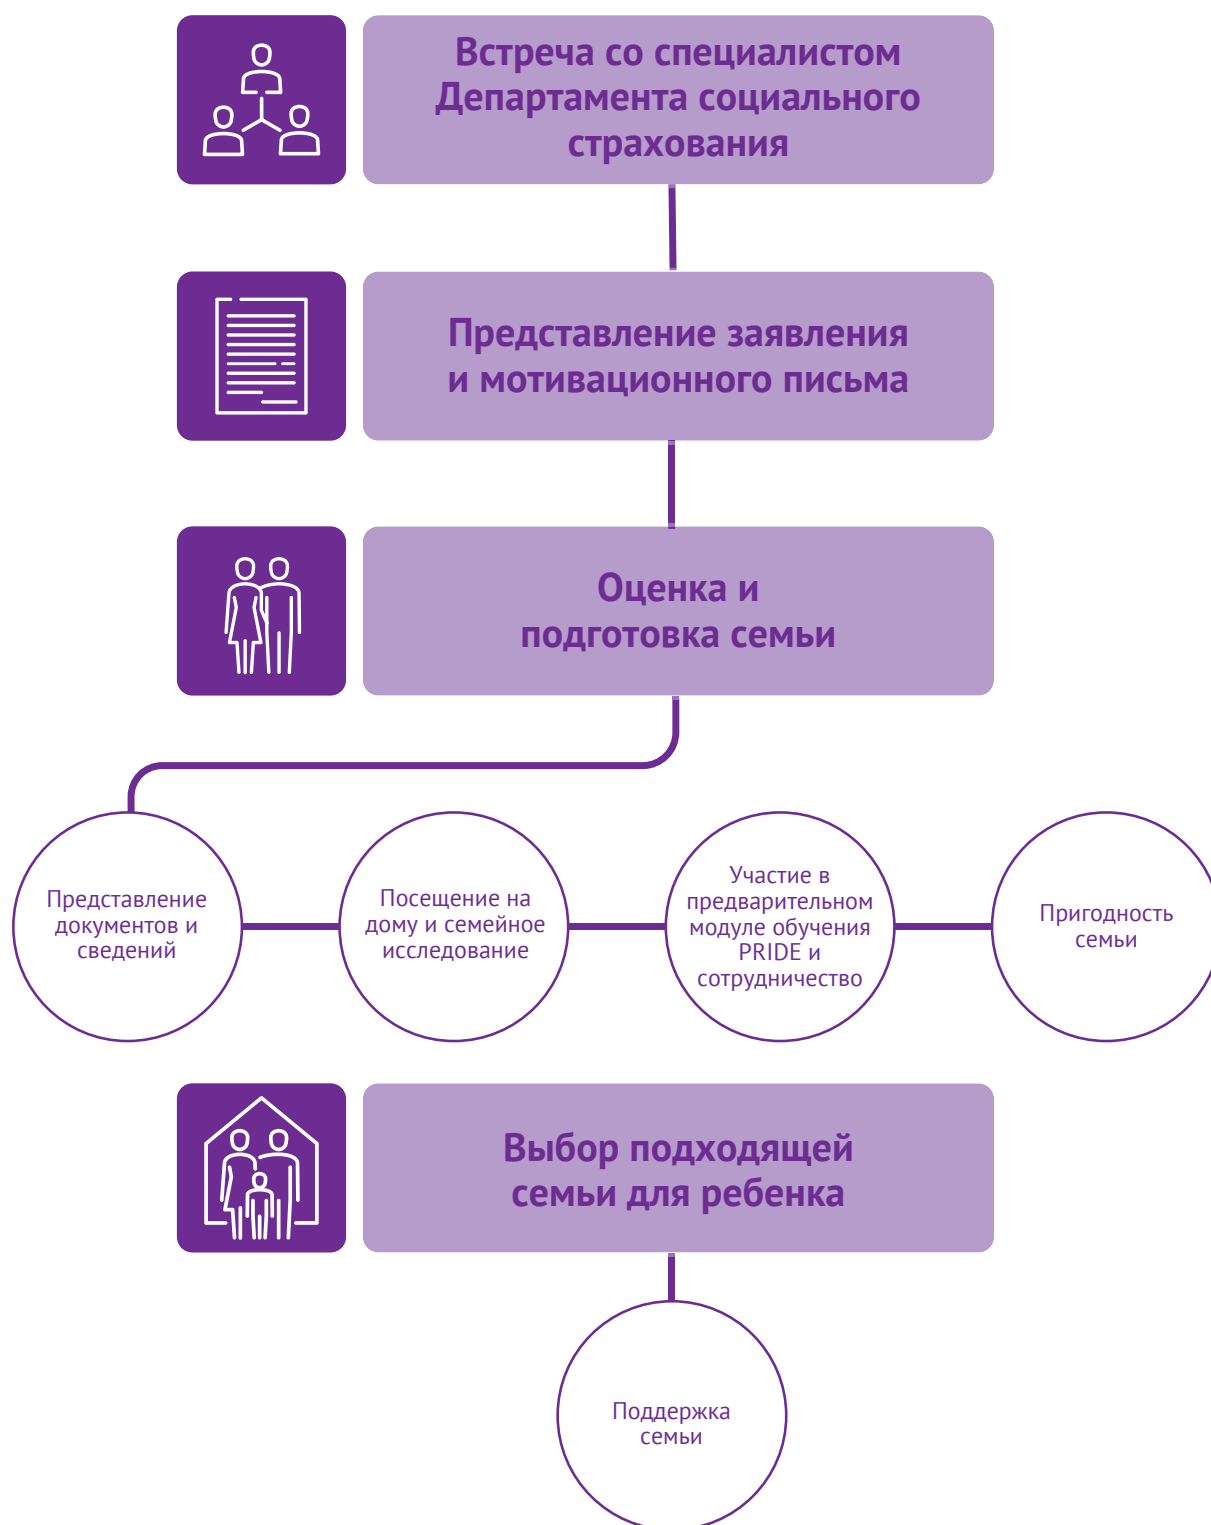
Встреча со специалистом Департамента социального страхования

Представление заявления и мотивационного письма

Оценка и подготовка семьи

Представление документов и сведений

Посещение на дому и семейное исследование

Участие в предварительном модуле обучения PRIDE и сотрудничество

Пригодность семьи

Выбор подходящей семьи для ребенка

Поддержка семьи